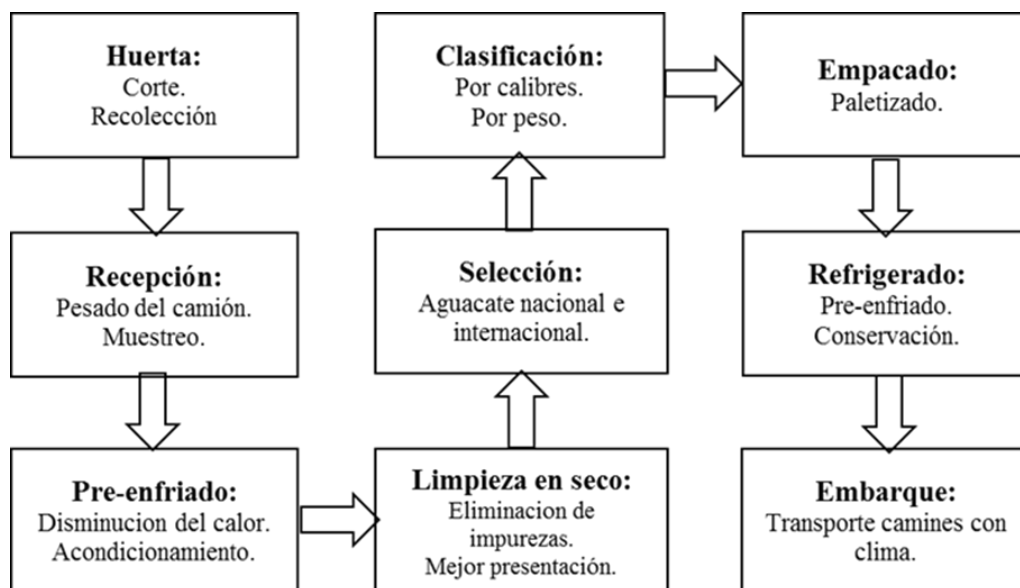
Huerta:
Corte.
Recolección

Recepción:
Pesado del camión.
Muestreo.

Pre-enfriado:
Disminucion del calor.
Acondicionamiento.

Limpieza en seco:
Eliminacion de impurezas.
Mejor presentación.

Selección:
Aguacate nacional e internacional.

Clasificación:
Por calibres.
Por peso.

Empacado:
Paletizado.

Refrigerado:
Pre-enfriado.
Conservación.

Embarque:
Transporte camines con clima.